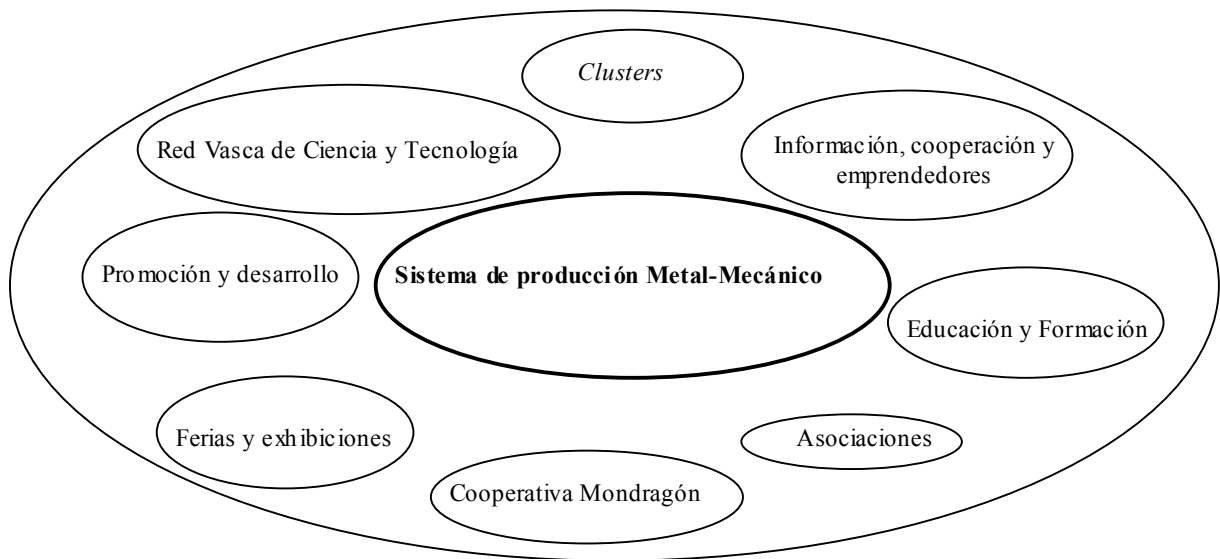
Clusters

Red Vasca de Ciencia y Tecnología

Información, cooperación y emprendedores

Promoción y desarrollo

Sistema de producción Metal-Mecánico

Educación y Formación

Ferias y exhibiciones

Asociaciones

Cooperativa Mondragón